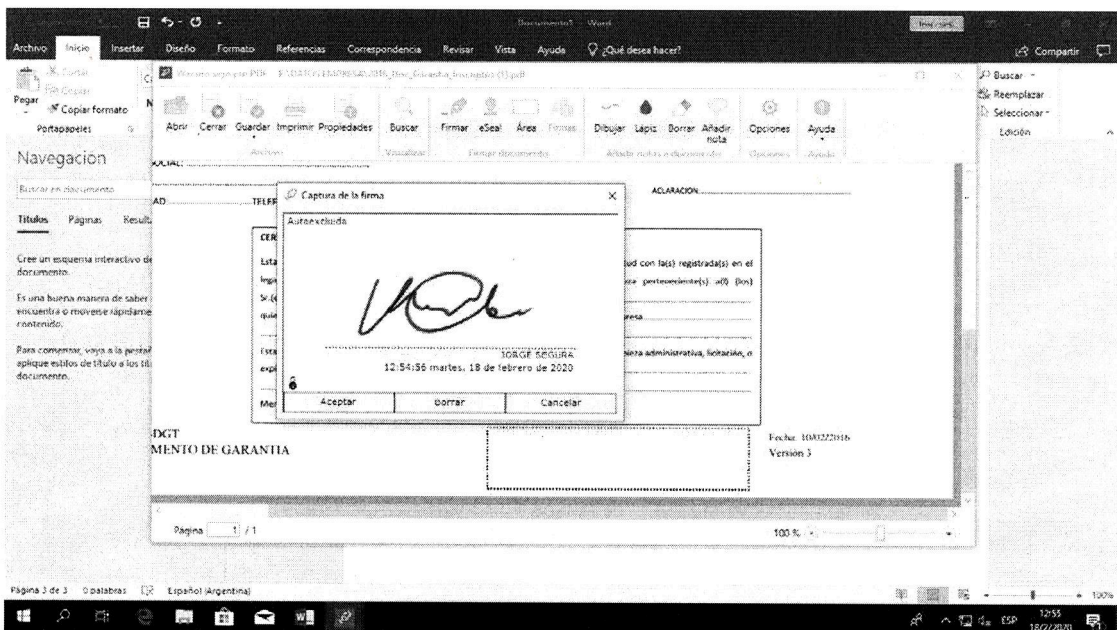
Documento1 - Word

Archivo Inicio Insertar Diseño Formato Referencias Correspondencia Revisar Vista Ayuda ¿Qué desea hacer?

Compartir

Cortar
Copiar
Pegar Copiar formato
Portapapeles

Buscar
Reemplazar
Seleccionar
Edición

Abrir Cerrar Guardar Imprimir Propiedades Buscar Firmar eSeal Área Firmas Dibujar Lapiz Borrar Añadir nota Opciones Ayuda

Navegación

Buscar en documento

Títulos Páginas Resultados

Cree un esquema interactivo de su documento.

Es una buena manera de saber dónde se encuentra o moverse rápidamente por el contenido.

Para comenzar, vaya a la pestaña Inicio y aplique estilos de título a los títulos del documento.

SOCIAL:

AD TELEF

ACLARACION

Captura de la firma

Autoexcluida

JORGE SEGURA

12:54:56 martes, 18 de febrero de 2020

Aceptar Borrar Cancelar

CER

Esta

Sr.(

Esta

Mer

ud con la(s) registrada(s) en el

ieza perteneciente(s) a(l) (los)

resa

leza administrativa, licitación, o

DGT
MENTO DE GARANTIA

Fecha: 10/02/2016
Versión 3

Página 1 / 1

100 %

Página 3 de 3 0 palabras Español (Argentina)

100%

ESP 12:55 18/02/2020